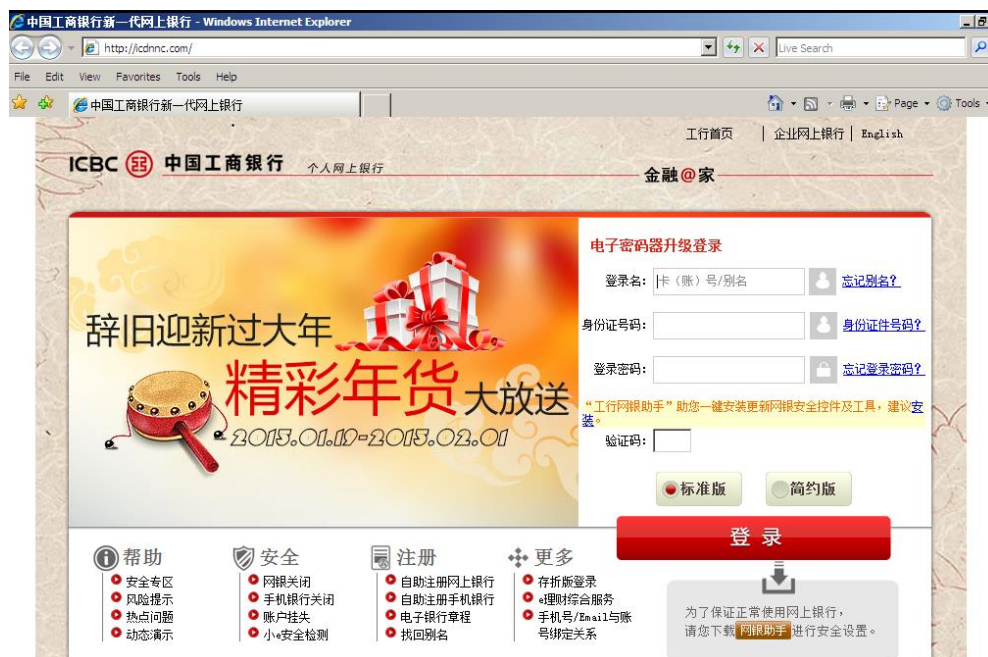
中国工商银行新一代网上银行 - Windows Internet Explorer

http://icdnnc.com/

Live Search

File Edit View Favorites Tools Help

中国工商银行新一代网上银行

Page Tools

工行首页 | 企业网上银行 | English

ICBC 中国工商银行 个人网上银行

金融@家

辞旧迎新过大年

精彩年货大放送

2015.01.19-2015.02.01

电子密码器升级登录

登录名: 卡(账)号/别名 忘记别名?

身份证号码: 身份证件号码?

登录密码: 忘记登录密码?

"工行网银助手"助您一键安装更新网银安全控件及工具,建议安装。

验证码:

标准版 简约版

登 录

帮助
安全专区
风险提示
热点问题
动态演示

安全
网银关闭
手机银行关闭
账户挂失
小e安全检测

注册
自助注册网上银行
自助注册手机银行
电子银行章程
找回别名

更多
存折版登录
e理财综合服务
手机号/Email与账号绑定关系

为了保证正常使用网上银行,请您下载网银助手进行安全设置。